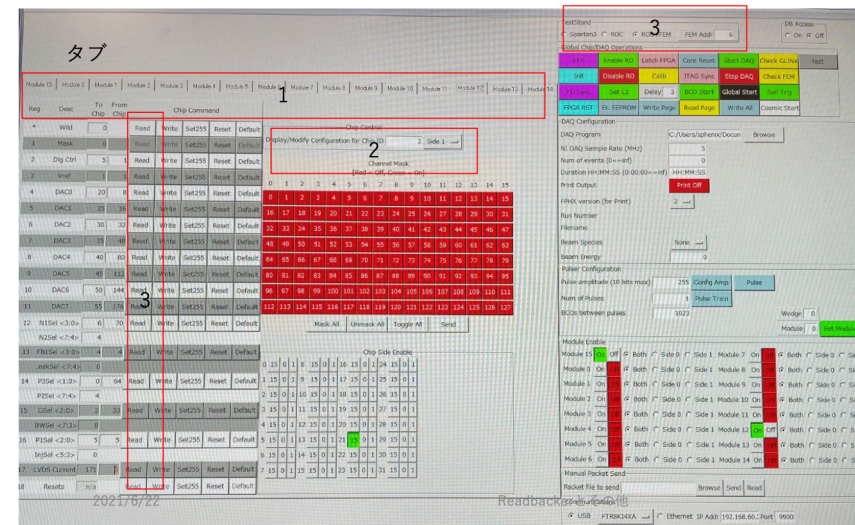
タブ

1

2

3

3

Module 15 | Module 0 | Module 1 | Module 2 | Module 3 | Module 4 | Module 5 | Module 6 | Module 7 | Module 8 | Module 9 | Module 10 | Module 11 | Module 12 | Module 13 | Module 14

| Reg | Desc | To Chip | From Chip | Chip Command | | | | |
|---|---|---|---|---|---|---|---|---|
| * | Wild | 0 | | Read | Write | Set255 | Reset | Default |
| 1 | Mask | 0 | | Read | Write | Set255 | Reset | Default |
| 2 | Dig Ctrl | 5 | 1 | Read | Write | Set255 | Reset | Default |
| 3 | Vref | 1 | 1 | Read | Write | Set255 | Reset | Default |
| 4 | DAC0 | 20 | 8 | Read | Write | Set255 | Reset | Default |
| 5 | DAC1 | 25 | 16 | Read | Write | Set255 | Reset | Default |
| 6 | DAC2 | 30 | 32 | Read | Write | Set255 | Reset | Default |
| 7 | DAC3 | 35 | 48 | Read | Write | Set255 | Reset | Default |
| 8 | DAC4 | 40 | 80 | Read | Write | Set255 | Reset | Default |
| 9 | DAC5 | 45 | 112 | Read | Write | Set255 | Reset | Default |
| 10 | DAC6 | 50 | 144 | Read | Write | Set255 | Reset | Default |
| 11 | DAC7 | 55 | 176 | Read | Write | Set255 | Reset | Default |
| 12 | N1Sel <3:0> | 6 | 70 | Read | Write | Set255 | Reset | Default |
| | N2Sel <7:4> | 4 | | | | | | |
| 13 | FB1Sel <3:0> | 4 | 4 | Read | Write | Set255 | Reset | Default |
| | LeakSel <7:4> | 0 | | | | | | |
| 14 | P2Sel <1:0> | 0 | 64 | Read | Write | Set255 | Reset | Default |
| | P3Sel <7:4> | 4 | | | | | | |
| 15 | GSel <2:0> | 2 | 33 | Read | Write | Set255 | Reset | Default |
| | BWSel <7:5> | 0 | | | | | | |
| 16 | P1Sel <2:0> | 5 | 5 | Read | Write | Set255 | Reset | Default |
| | InjSel <5:3> | 0 | | | | | | |
| 17 | LVDS Current | 171 | 7 | Read | Write | Set255 | Reset | Default |
| 18 | Resets | n/a | | Read | Write | Set255 | Reset | Default |

Chip Control
Display/Modify Configuration for Chip ID 2 Side 1
Channel Mask
[Red = Off, Green = On]

| 0 | 1 | 2 | 3 | 4 | 5 | 6 | 7 | 8 | 9 | 10 | 11 | 12 | 13 | 14 | 15 |
|---|---|---|---|---|---|---|---|---|---|---|---|---|---|---|---|
| 0 | 1 | 2 | 3 | 4 | 5 | 6 | 7 | 8 | 9 | 10 | 11 | 12 | 13 | 14 | 15 |
| 16 | 17 | 18 | 19 | 20 | 21 | 22 | 23 | 24 | 25 | 26 | 27 | 28 | 29 | 30 | 31 |
| 32 | 33 | 34 | 35 | 36 | 37 | 38 | 39 | 40 | 41 | 42 | 43 | 44 | 45 | 46 | 47 |
| 48 | 49 | 50 | 51 | 52 | 53 | 54 | 55 | 56 | 57 | 58 | 59 | 60 | 61 | 62 | 63 |
| 64 | 65 | 66 | 67 | 68 | 69 | 70 | 71 | 72 | 73 | 74 | 75 | 76 | 77 | 78 | 79 |
| 80 | 81 | 82 | 83 | 84 | 85 | 86 | 87 | 88 | 89 | 90 | 91 | 92 | 93 | 94 | 95 |
| 96 | 97 | 98 | 99 | 100 | 101 | 102 | 103 | 104 | 105 | 106 | 107 | 108 | 109 | 110 | 111 |
| 112 | 113 | 114 | 115 | 116 | 117 | 118 | 119 | 120 | 121 | 122 | 123 | 124 | 125 | 126 | 127 |

Mask All | Unmask All | Toggle All | Send

Chip Side Enable
0 15 0 1 8 15 0 1 16 15 0 1 24 15 0 1
1 15 0 1 9 15 0 1 17 15 0 1 25 15 0 1
2 15 0 1 10 15 0 1 18 15 0 1 26 15 0 1
3 15 0 1 11 15 0 1 19 15 0 1 27 15 0 1
4 15 0 1 12 15 0 1 20 15 0 1 28 15 0 1
5 15 0 1 13 15 0 1 21 15 0 1 29 15 0 1
6 15 0 1 14 15 0 1 22 15 0 1 30 15 0 1
7 15 0 1 15 15 0 1 23 15 0 1 31 15 0 1

TestStand
Spartan3 ROC ROC FEM FEM Addr 6
DB Access
On Off
Global Chip/DAQ Operations
Link | Enable RO | Latch FPGA | Core Reset | Start DAQ | Check GLINK | Test
Init | Disable RO | Calib | JTAG Sync | Stop DAQ | Check FEM
ID Sync | Set L1 | Delay 3 | BCO Start | Global Start | Self Trig
FPGA RST | Ex. EEPROM | Write Page | Read Page | Write All | Cosmic Start
DAQ Configuration
DAQ Program C:/Users/sphenix/Docun Browse
NI DAQ Sample Rate (MHz) 5
Num of events (0=inf) 0
Duration HH:MM:SS (0:00:00==inf) HH:MM:SS
Print Output Print Off
FPHX version (for Print) 2
Run Number
Filename
Beam Species None
Beam Energy 0
Pulser Configuration
Pulse amplitude (10 bits max) 255 Config Amp Pulse
Num of Pulses 1 Pulse Train
BCOs between pulses 1023
Wedge 0
Module 0 Set Module
Module Enable
Module 15 On Off Both Side 0 Side 1 Module 7 On Off Both Side 0 Side 1
Module 0 On Off Both Side 0 Side 1 Module 8 On Off Both Side 0 Side 1
Module 1 On Off Both Side 0 Side 1 Module 9 On Off Both Side 0 Side 1
Module 2 On Off Both Side 0 Side 1 Module 10 On Off Both Side 0 Side 1
Module 3 On Off Both Side 0 Side 1 Module 11 On Off Both Side 0 Side 1
Module 4 On Off Both Side 0 Side 1 Module 12 On Off Both Side 0 Side 1
Module 5 On Off Both Side 0 Side 1 Module 13 On Off Both Side 0 Side 1
Module 6 On Off Both Side 0 Side 1 Module 14 On Off Both Side 0 Side 1
Manual Packet Send
Packet file to send Browse Send Read
Communication
USB FTR8KI4XA Ethernet IP Addr 192.168.60. Port 9900

2021/6/22
Readback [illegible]